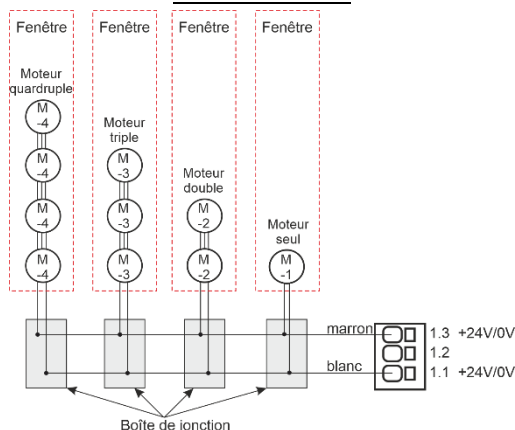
Fenêtre

Moteur quardruple

M -4

M -4

M -4

M -4

Fenêtre

Moteur triple

M -3

M -3

M -3

Fenêtre

Moteur double

M -2

M -2

Fenêtre

Moteur seul

M -1

marron

blanc

1.3 +24V/0V

1.2

1.1 +24V/0V

Boîte de jonction